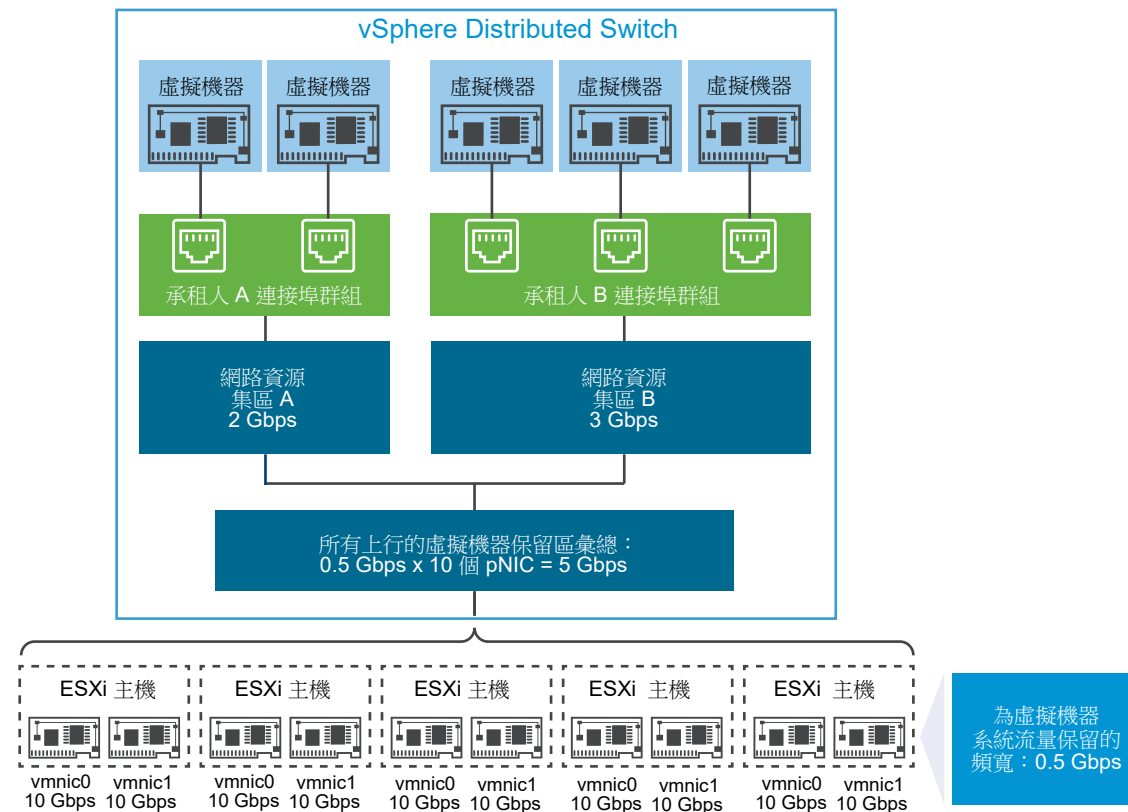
vSphere Distributed Switch

虛擬機器
虛擬機器
虛擬機器
虛擬機器
虛擬機器

承租人 A 連接埠群組
承租人 B 連接埠群組

網路資源集區 A
2 Gbps

網路資源集區 B
3 Gbps

所有上行的虛擬機器保留區彙總：
0.5 Gbps x 10 個 pNIC = 5 Gbps

ESXi 主機
vmnic0
10 Gbps
vmnic1
10 Gbps

ESXi 主機
vmnic0
10 Gbps
vmnic1
10 Gbps

ESXi 主機
vmnic0
10 Gbps
vmnic1
10 Gbps

ESXi 主機
vmnic0
10 Gbps
vmnic1
10 Gbps

ESXi 主機
vmnic0
10 Gbps
vmnic1
10 Gbps

為虛擬機器系統流量保留的頻寬：0.5 Gbps